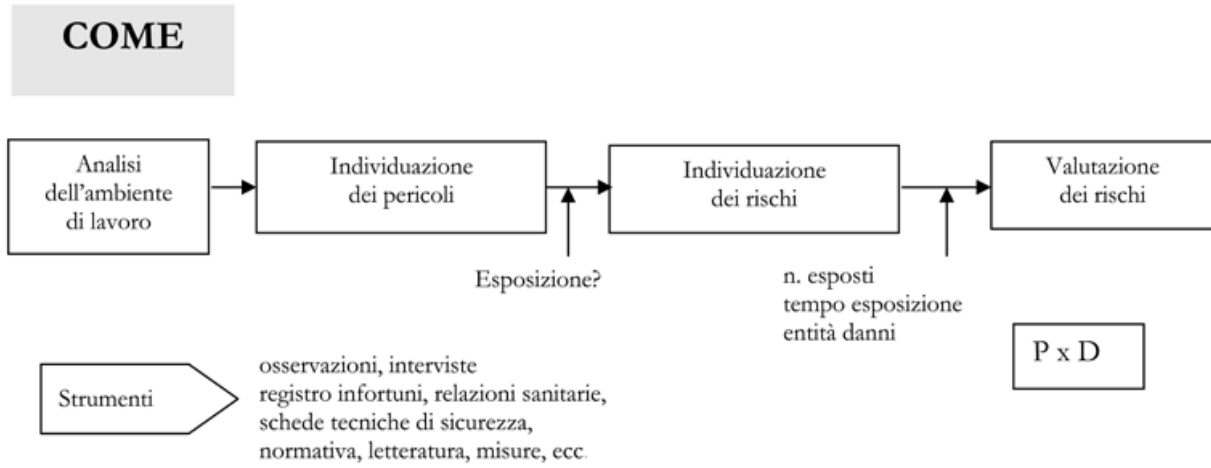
COME

Analisi dell’ambiente di lavoro

Individuazione dei pericoli

Individuazione dei rischi

Valutazione dei rischi

Esposizione?

n. esposti
tempo esposizione
entità danni

P x D

Strumenti

osservazioni, interviste
registro infortuni, relazioni sanitarie,
schede tecniche di sicurezza,
normativa, letteratura, misure, ecc.